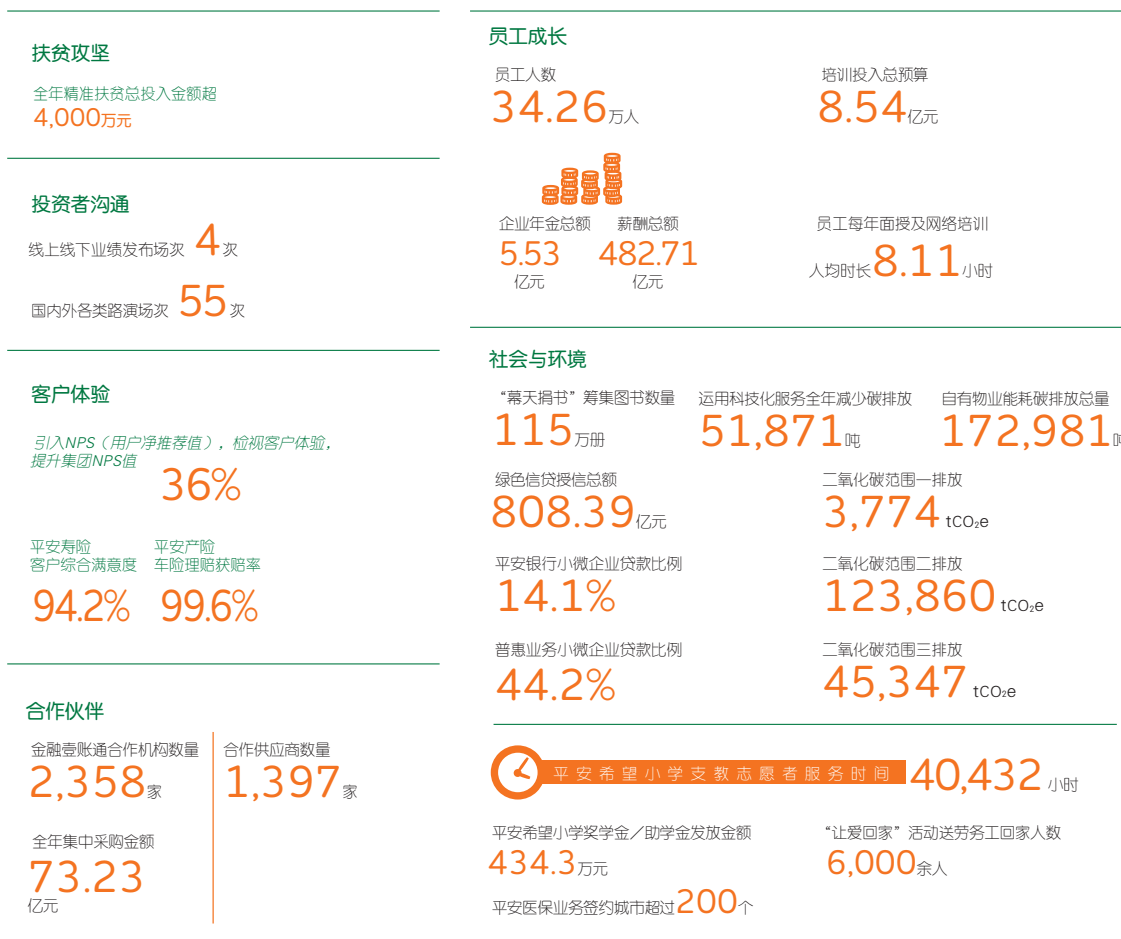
扶贫攻坚

全年精准扶贫总投入金额超
4,000万元

投资者沟通

线上线下业绩发布场次 4次

国内外各类路演场次 55次

客户体验

引入NPS（用户净推荐值），检视客户体验，提升集团NPS值
36%

平安寿险
客户综合满意度
94.2%

平安产险
车险理赔获赔率
99.6%

合作伙伴

金融壹账通合作机构数量
2,358家

合作供应商数量
1,397家

全年集中采购金额
73.23
亿元

员工成长

员工人数
34.26万人

培训投入总预算
8.54亿元

企业年金总额
5.53
亿元

薪酬总额
482.71
亿元

员工每年面授及网络培训
人均时长8.11小时

社会与环境

“幕天捐书”筹集图书数量
115万册

运用科技化服务全年减少碳排放
51,871吨

自有物业能耗碳排放总量
172,981吨

绿色信贷授信总额
808.39亿元

二氧化碳范围一排放
3,774 $tCO_2e$

平安银行小微企业贷款比例
14.1%

二氧化碳范围二排放
123,860 $tCO_2e$

普惠业务小微企业贷款比例
44.2%

二氧化碳范围三排放
45,347 $tCO_2e$

平安希望小学支教志愿者服务时间 40,432小时

平安希望小学奖学金／助学金发放金额
434.3万元

“让爱回家”活动送劳务工回家人数
6,000余人

平安医保业务签约城市超过200个